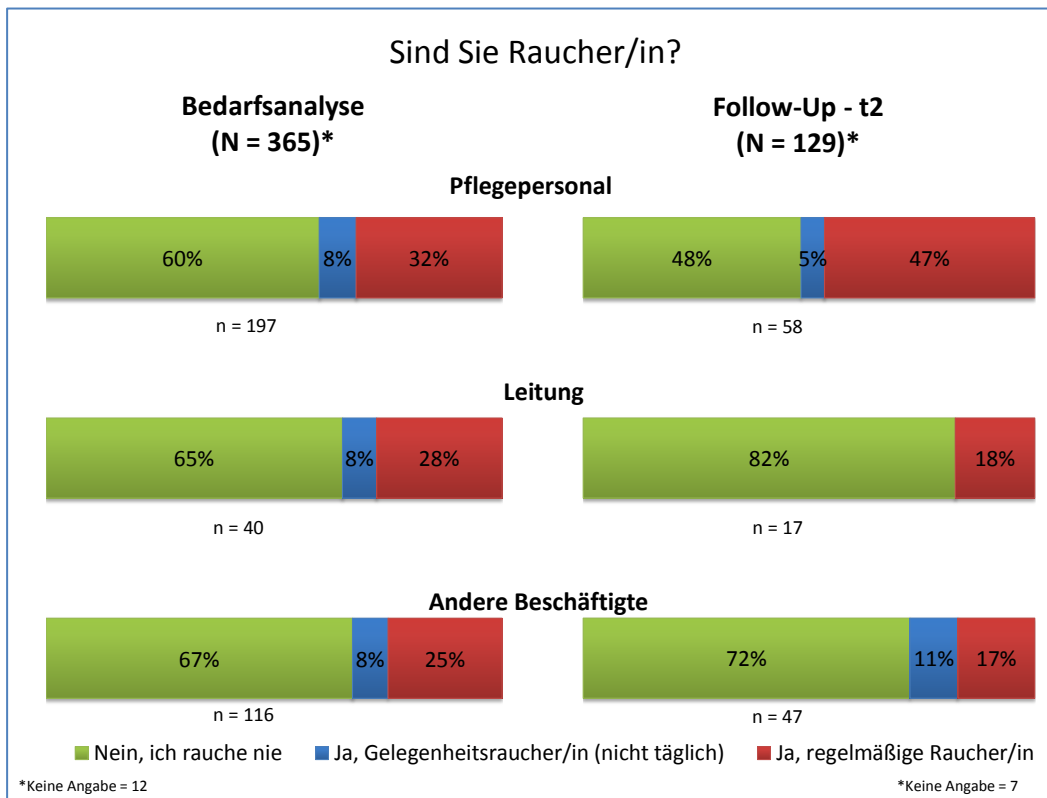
Sind Sie Raucher/in?

**Bedarfsanalyse (N = 365)***

**Follow-Up - t2 (N = 129)***

**Pflegepersonal**

60% 8% 32%

n = 197

48% 5% 47%

n = 58

**Leitung**

65% 8% 28%

n = 40

82% 18%

n = 17

**Andere Beschäftigte**

67% 8% 25%

n = 116

72% 11% 17%

n = 47

Nein, ich rauche nie
Ja, Gelegenheitsraucher/in (nicht täglich)
Ja, regelmäßige Raucher/in

*Keine Angabe = 12

*Keine Angabe = 7